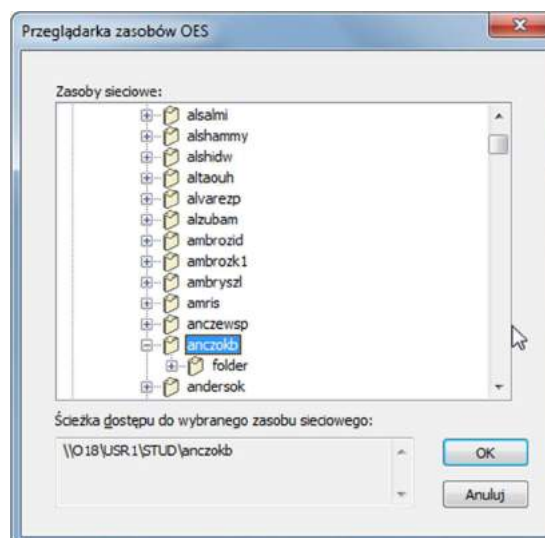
Przeglądarka zasobów OES

Zasoby sieciowe:

alsalmi
alshammy
alshidw
altaouh
alvarezp
alzubam
ambrozid
ambrozk1
ambryszl
amris
anczewsp
anczokb
folder
andersok

Ścieżka dostępu do wybranego zasobu sieciowego:

\\O18\USR1\STUD\anczokb

OK
Anuluj